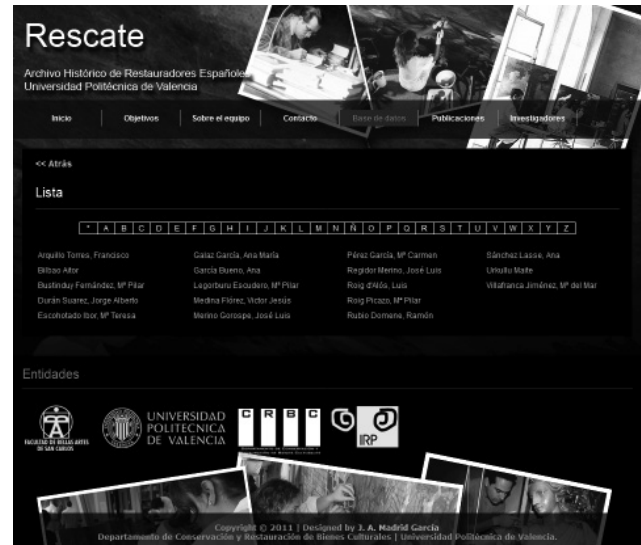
Rescate

Archivo Histórico de Restauradores Españoles
Universidad Politécnica de Valencia

Inicio | Objetivos | Sobre el equipo | Contacto | Base de datos | Publicaciones | Investigadores

<< Atrás

Lista

| * | A | B | C | D | E | F | G | H | I | J | K | L | M | N | Ñ | O | P | Q | R | S | T | U | V | W | X | Y | Z |
|---|---|---|---|---|---|---|---|---|---|---|---|---|---|---|---|---|---|---|---|---|---|---|---|---|---|---|---|

Arquillo Torres, Francisco
Bilbao Aitor
Bustinduy Fernández, Mª Pilar
Durán Suarez, Jorge Alberto
Escohotado Ibor, Mª Teresa

Gataz García, Ana María
García Bueno, Ana
Lagorburu Escudero, Mª Pilar
Medina Flórez, Víctor Jesús
Merino Gorospe, José Luis

Pérez García, Mª Carmen
Regidor Merino, José Luis
Roig d'Alós, Luis
Roig Picazo, Mª Pilar
Rubio Domene, Ramón

Sánchez Lasse, Ana
Urkullu Maite
Villafranca Jiménez, Mª del Mar

Entidades

FACULTAD DE BELLAS ARTES DE SAN CARLOS
UNIVERSIDAD POLITECNICA DE VALENCIA
C R B C
IRP

Copyright © 2011 | Designed by J. A. Madrid García
Departamento de Conservación y Restauración de Bienes Culturales | Universidad Politécnica de Valencia.